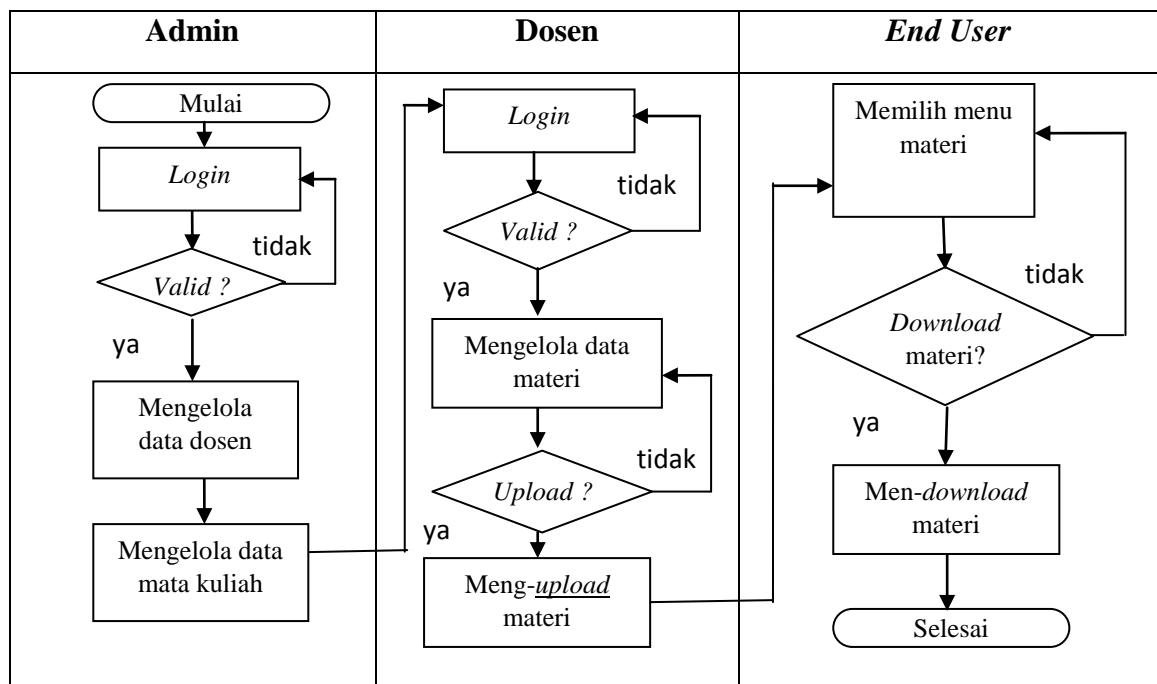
| Admin | Dosen | End User |
|---|---|---|
| Mulai<br>Login<br>tidak<br>Valid ?<br>ya<br>Mengelola data dosen<br>Mengelola data mata kuliah | Login<br>tidak<br>Valid ?<br>ya<br>Mengelola data materi<br>tidak<br>Upload ?<br>ya<br>Meng-upload materi | Memilih menu materi<br>tidak<br>Download materi?<br>ya<br>Men-download materi<br>Selesai |